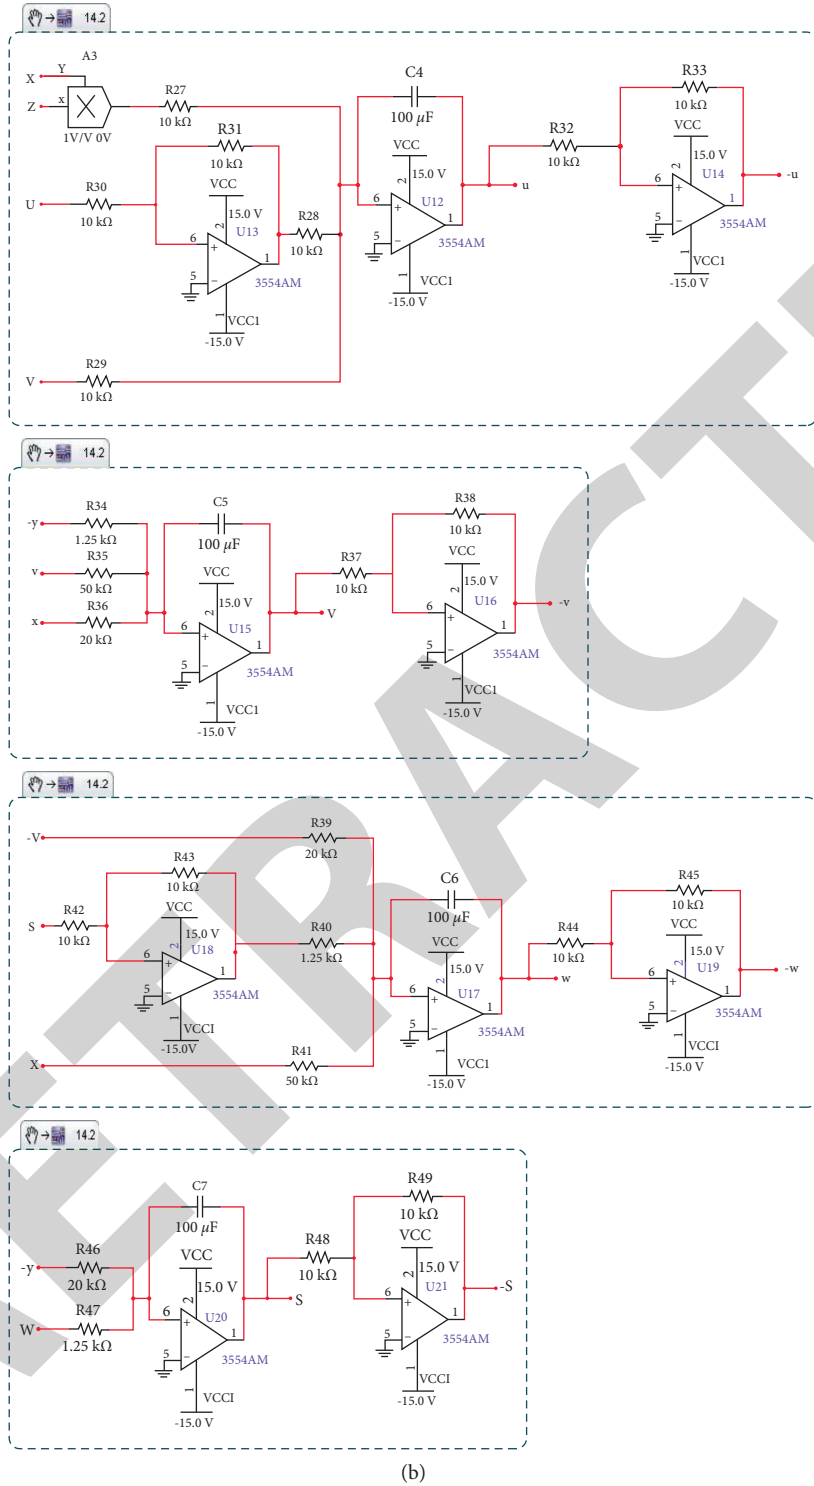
14.2

A3
Y
X
Z
x
1V/V 0V
R27
10 kΩ
R31
10 kΩ
VCC
R30
U
10 kΩ
15.0 V
U13
6
2
R28
10 kΩ
5
1
3554AM
VCC1
-15.0 V
C4
100 $\mu$F
VCC
15.0 V
6
2
U12
5
1
3554AM
VCC1
-15.0 V
u
R32
10 kΩ
R33
10 kΩ
VCC
15.0 V
6
2
U14
1
-u
5
3554AM
VCC1
-15.0 V
R29
V
10 kΩ

14.2

R34
-y
1.25 kΩ
R35
v
50 kΩ
R36
x
20 kΩ
C5
100 $\mu$F
VCC
15.0 V
6
2
U15
1
5
3554AM
VCC1
-15.0 V
V
R37
10 kΩ
R38
10 kΩ
VCC
15.0 V
6
U16
1
-v
5
3554AM
VCC1
-15.0 V

14.2

-V
R39
20 kΩ
R43
10 kΩ
VCC
R42
S
10 kΩ
15.0 V
6
2
U18
1
5
3554AM
VCCI
-15.0V
R40
1.25 kΩ
C6
100 $\mu$F
VCC
15.0 V
6
2
U17
5
1
3554AM
VCC1
-15.0 V
w
R44
10 kΩ
R45
10 kΩ
VCC
15.0 V
6
2
U19
1
-w
5
3554AM
VCCI
-15.0 V
X
R41
50 kΩ

14.2

C7
100 $\mu$F
R46
-y
20 kΩ
R47
W
1.25 kΩ
VCC
15.0 V
6
2
U20
1
5
3554AM
VCCI
-15.0 V
S
R48
10 kΩ
R49
10 kΩ
VCC
15.0 V
6
2
U21
1
-S
5
3554AM
VCCI
-15.0 V

(b)